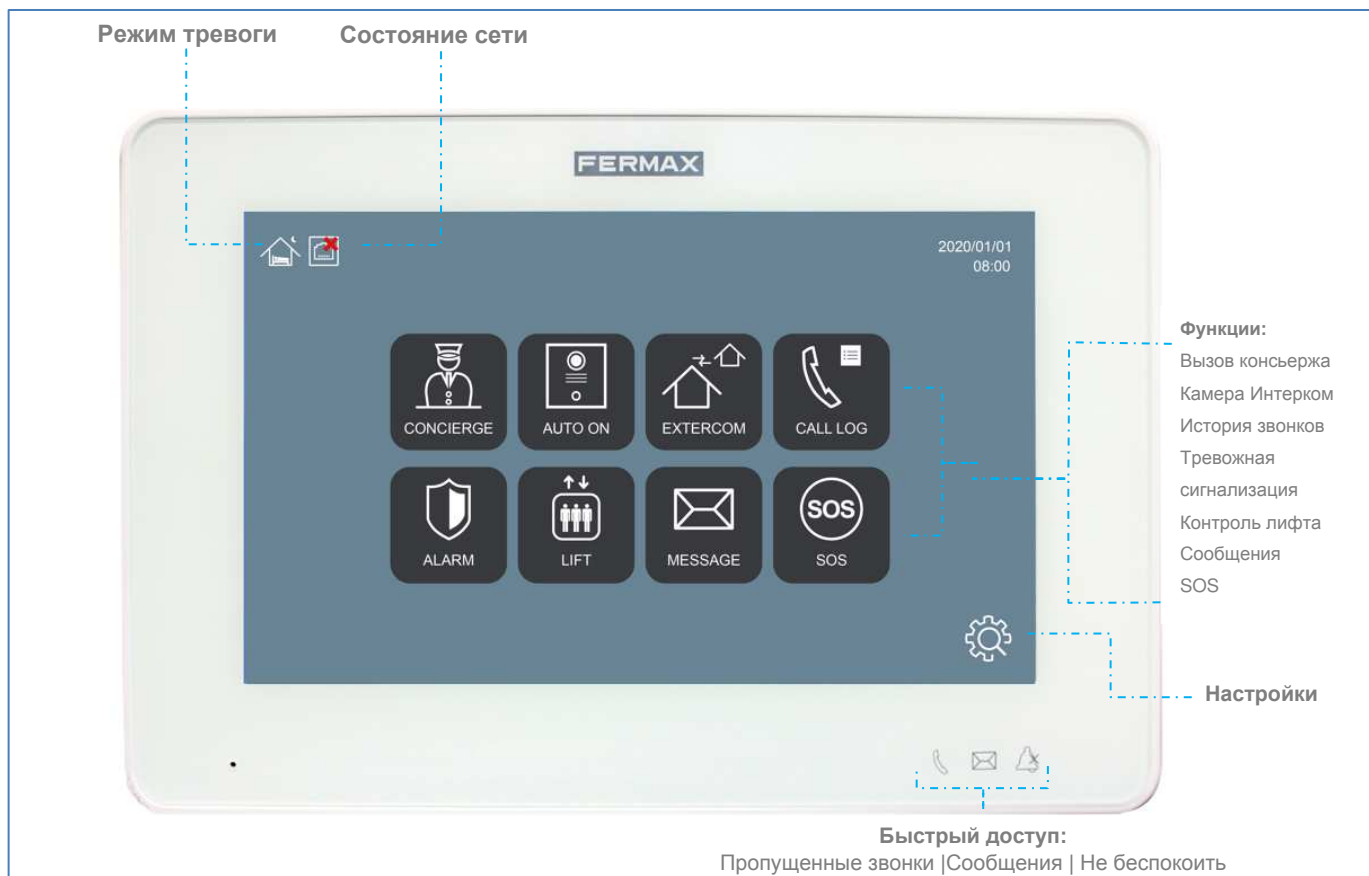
Режим тревоги Состояние сети

FERMAX

2020/01/01
08:00

CONCIERGE
AUTO ON
EXTERCOM
CALL LOG
ALARM
LIFT
MESSAGE
SOS

Функции:
Вызов консьержа
Камера Интерком
История звонков
Тревожная сигнализация
Контроль лифта
Сообщения
SOS

Настройки

Быстрый доступ:
Пропущенные звонки |Сообщения | Не беспокоить